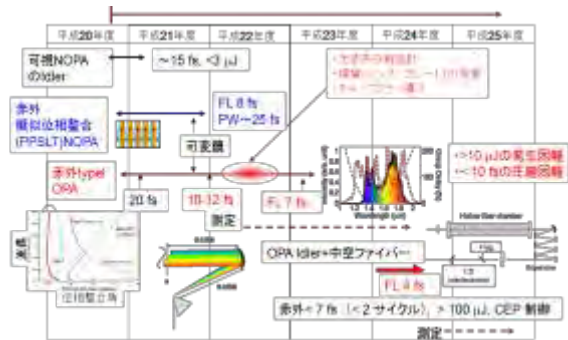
| 平成20年度 | 平成21年度 | 平成22年度 | 平成23年度 | 平成24年度 | 平成25年度 |
|---|---|---|---|---|---|

可視NOPA のidler

～15 fs, <3 μJ

赤外 擬似位相整合 (PPSLT)NOPA

FL 8 fs PW～25 fs

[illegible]

可変鏡

赤外typeI OPA

20 fs

10-12 fs

測定

FL 7 fs

>10 μJの発生困難 <10 fsの圧縮困難

Wavelength (μm)

OPA Idler+中空ファイバー

FL 4 fs

赤外<7 fs (<2 サイクル), >100 μJ, CEP 制御

測定

位相整合曲線

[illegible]